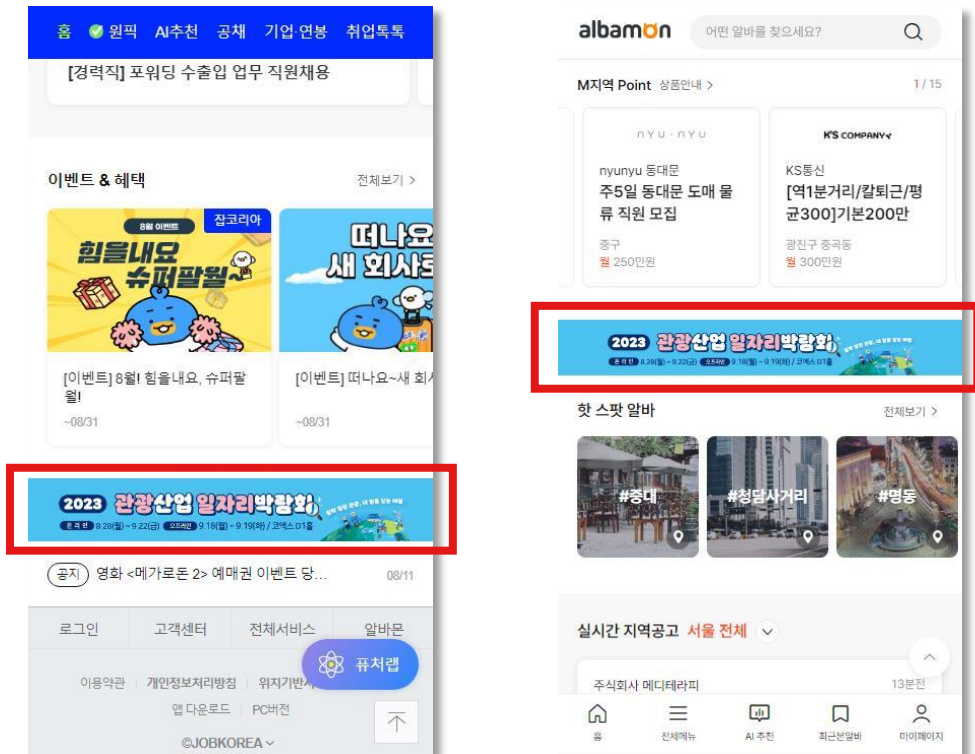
홈 원픽 AI추천 공채 기업·연봉 취업톡톡

[경력직] 포워딩 수출입 업무 직원채용

이벤트 & 혜택 전체보기 >

8월 이벤트 잡코리아

힘을내요 슈퍼팔월

떠나요 새 회사로

[이벤트] 8월! 힘을내요, 슈퍼팔월!

~08/31

[이벤트] 떠나요~새 회사

~08/31

2023 관광산업 일자리박람회

온라인 8.28(월) ~ 9.22(금) 오프라인 9.18(월) ~ 9.19(화) / 코엑스 D1홀

공지 영화 <메가로돈 2> 예매권 이벤트 당... 08/11

로그인 고객센터 전체서비스 알바몬

퓨처랩

이용약관 개인정보처리방침 위치기반서

앱 다운로드 PC버전

©JOBKOREA

albamon 어떤 알바를 찾으세요?

M지역 Point 상품안내 > 1/15

nyu·nyu

K'S COMPANY

nyunyu 동대문

주5일 동대문 도매 물류 직원 모집

중구

월 250만원

KS통신

[역1분거리/칼퇴근/평균300]기본200만

광진구 중곡동

월 300만원

2023 관광산업 일자리박람회

온라인 8.28(월) ~ 9.22(금) 오프라인 9.18(월) ~ 9.19(화) / 코엑스 D1홀

핫 스팟 알바 전체보기 >

#중대

#청담사거리

#명동

실시간 지역공고 서울 전체

주식회사 메디테라피 13분전

홈 전체메뉴 AI 추천 최근본알바 마이페이지